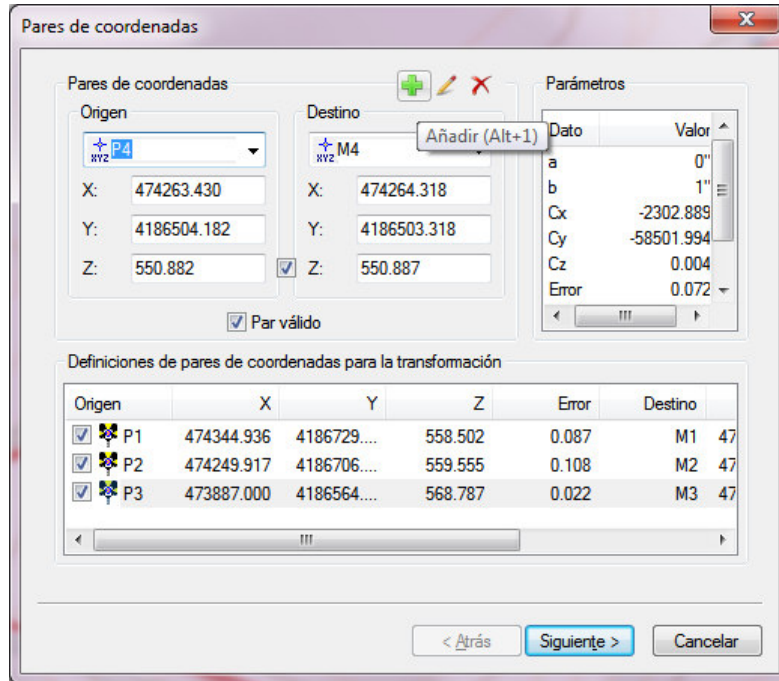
Pares de coordenadas

Pares de coordenadas

Origen

P4

X: 474263.430

Y: 4186504.182

Z: 550.882

Destino

M4

Añadir (Alt+1)

X: 474264.318

Y: 4186503.318

Z: 550.887

Par válido

Parámetros

| Dato | Valor |
|---|---|
| a | 0" |
| b | 1" |
| Cx | -2302.889 |
| Cy | -58501.994 |
| Cz | 0.004 |
| Error | 0.072 |

Definiciones de pares de coordenadas para la transformación

| Origen | X | Y | Z | Error | Destino | |
|---|---|---|---|---|---|---|
| P1 | 474344.936 | 4186729.... | 558.502 | 0.087 | M1 | 47 |
| P2 | 474249.917 | 4186706.... | 559.555 | 0.108 | M2 | 47 |
| P3 | 473887.000 | 4186564.... | 568.787 | 0.022 | M3 | 47 |

< Atrás    Siguiente >    Cancelar